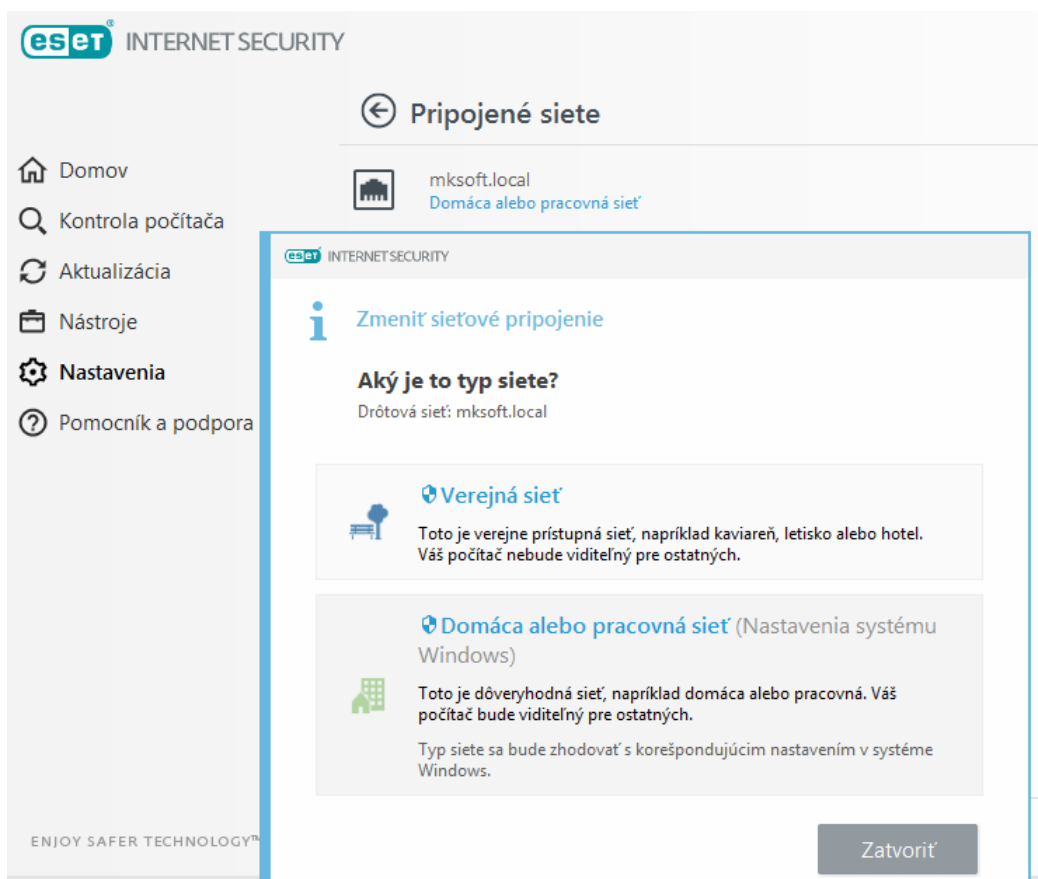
ESET INTERNET SECURITY

Pripojené siete

mksoft.local
Domáca alebo pracovná sieť

Domov
Kontrola počítača
Aktualizácia
Nástroje
Nastavenia
Pomocník a podpora

ESET INTERNET SECURITY

Zmeniť sieťové pripojenie

Aký je to typ siete?
Drôtová sieť: mksoft.local

Verejná sieť
Toto je verejne prístupná sieť, napríklad kaviareň, letisko alebo hotel. Váš počítač nebude viditeľný pre ostatných.

Domáca alebo pracovná sieť (Nastavenia systému Windows)
Toto je dôveryhodná sieť, napríklad domáca alebo pracovná. Váš počítač bude viditeľný pre ostatných.

Typ siete sa bude zhodovať s korešpondujúcim nastavením v systéme Windows.

ENJOY SAFER TECHNOLOGY™

Zatvoriť